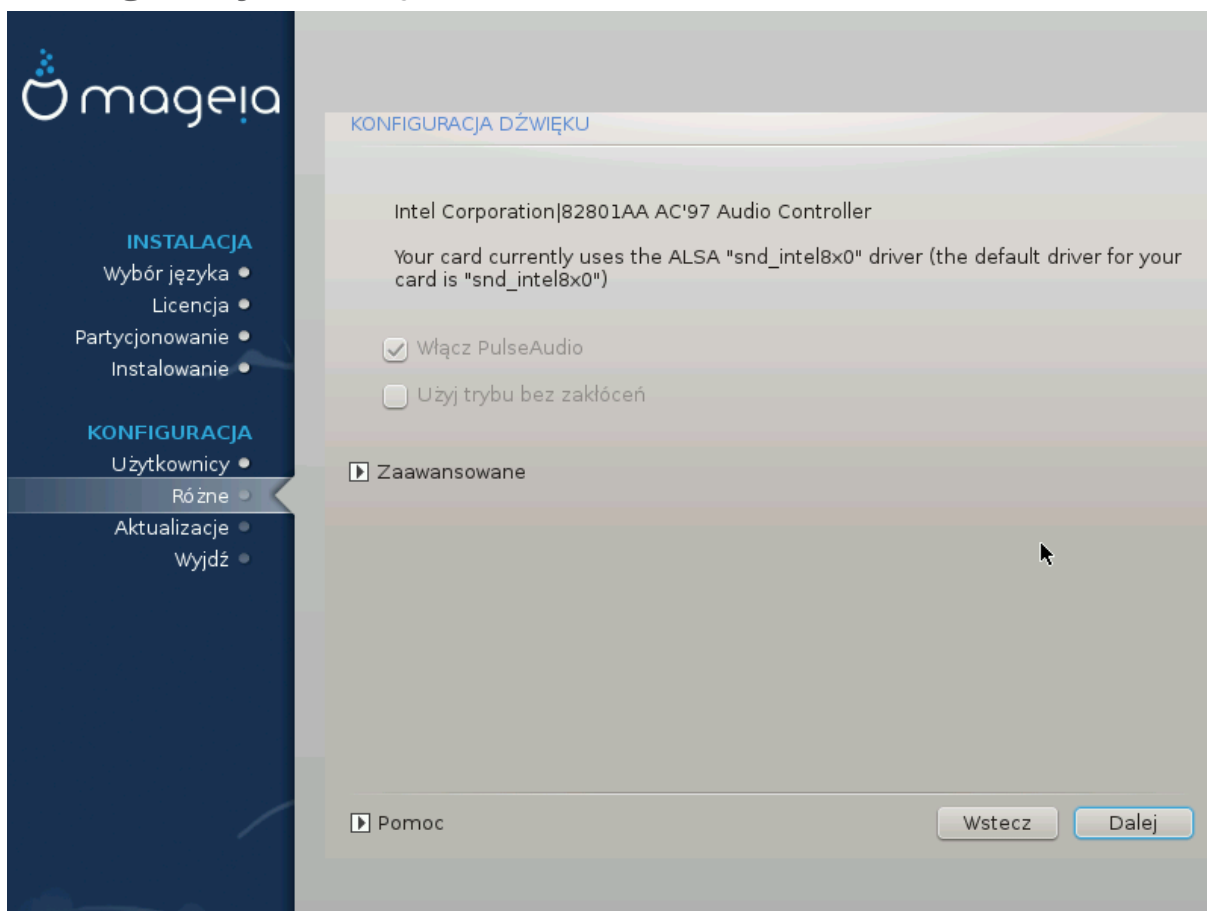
mageia

INSTALACJA
Wybór języka
Licencja
Partycjonowanie
Instalowanie

KONFIGURACJA
Użytkownicy
Różne
Aktualizacje
Wyjdź

KONFIGURACJA DŹWIĘKU

Intel Corporation|82801AA AC'97 Audio Controller

Your card currently uses the ALSA "snd_intel8x0" driver (the default driver for your card is "snd_intel8x0")

Włącz PulseAudio

Użyj trybu bez zakłóceń

Zaawansowane

Pomoc

Wstecz

Dalej